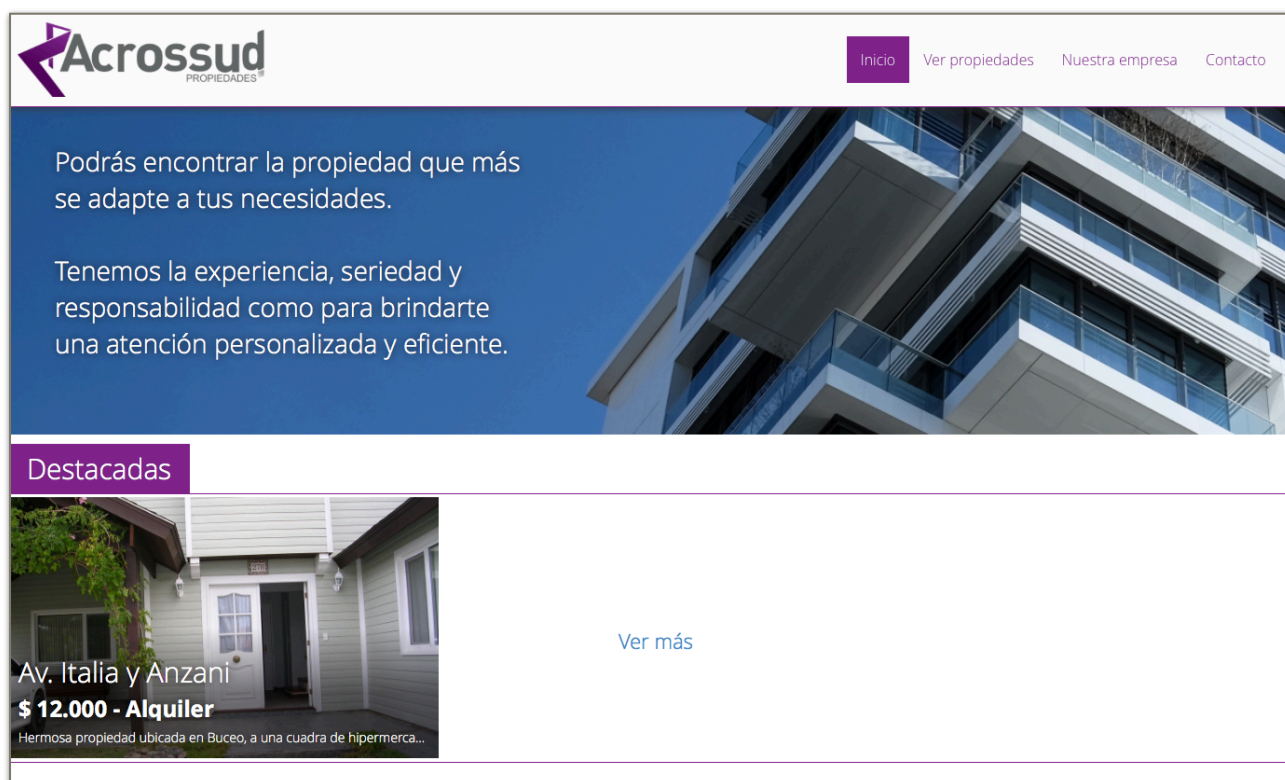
Acrossud
PROPIEDADES

Inicio
Ver propiedades
Nuestra empresa
Contacto

Podrás encontrar la propiedad que más se adapte a tus necesidades.

Tenemos la experiencia, seriedad y responsabilidad como para brindarte una atención personalizada y eficiente.

Destacadas

Av. Italia y Anzani
$ 12.000 - Alquiler
Hermosa propiedad ubicada en Buceo, a una cuadra de hipermerca...

Ver más